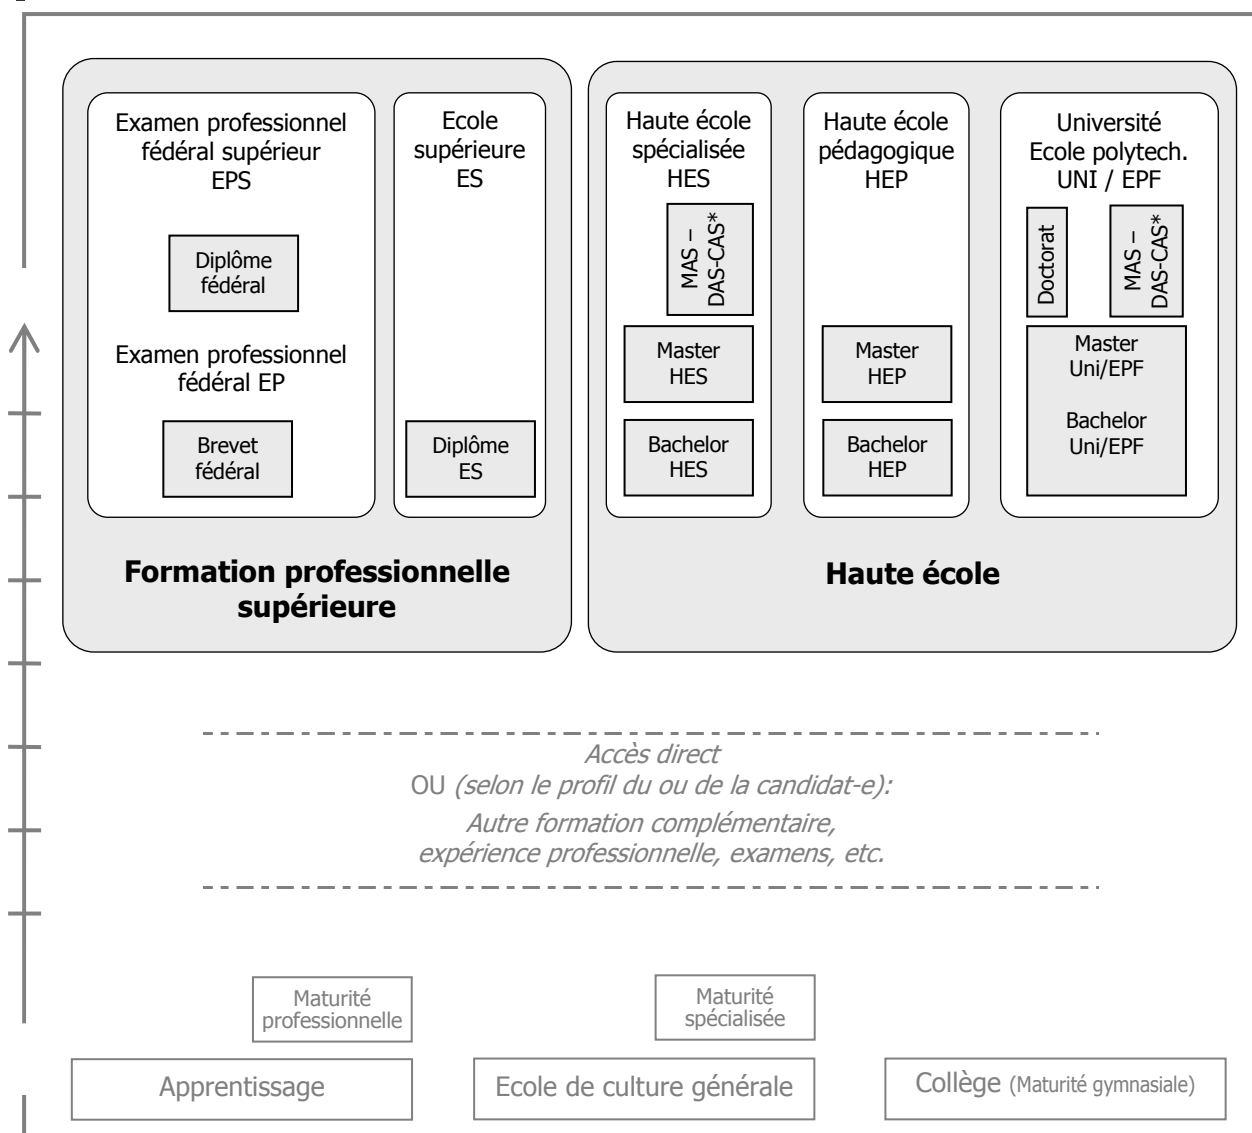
Examen professionnel fédéral supérieur EPS

Diplôme fédéral

Examen professionnel fédéral EP

Brevet fédéral

Ecole supérieure ES

Diplôme ES

Formation professionnelle supérieure

Haute école spécialisée HES

MAS – DAS-CAS*

Master HES

Bachelor HES

Haute école pédagogique HEP

Master HEP

Bachelor HEP

Université Ecole polytech. UNI / EPF

Doctorat

MAS – DAS-CAS*

Master Uni/EPF

Bachelor Uni/EPF

Haute école

Accès direct
OU (selon le profil du ou de la candidat-e):
Autre formation complémentaire, expérience professionnelle, examens, etc.

Maturité professionnelle

Maturité spécialisée

Apprentissage

Ecole de culture générale

Collège (Maturité gymnasiale)